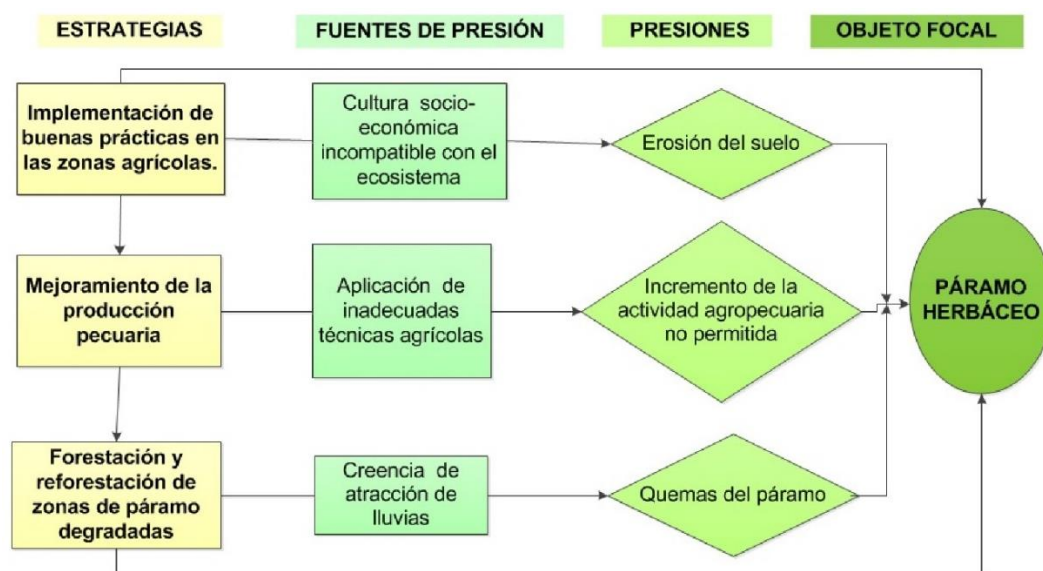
ESTRATEGIAS

FUENTES DE PRESIÓN

PRESIONES

OBJETO FOCAL

Implementación de buenas prácticas en las zonas agrícolas.

Cultura socioeconómica incompatible con el ecosistema

Erosión del suelo

Mejoramiento de la producción pecuaria

Aplicación de inadecuadas técnicas agrícolas

Incremento de la actividad agropecuaria no permitida

PÁRAMO HERBÁCEO

Forestación y reforestación de zonas de páramo degradadas

Creencia de atracción de lluvias

Quemas del páramo